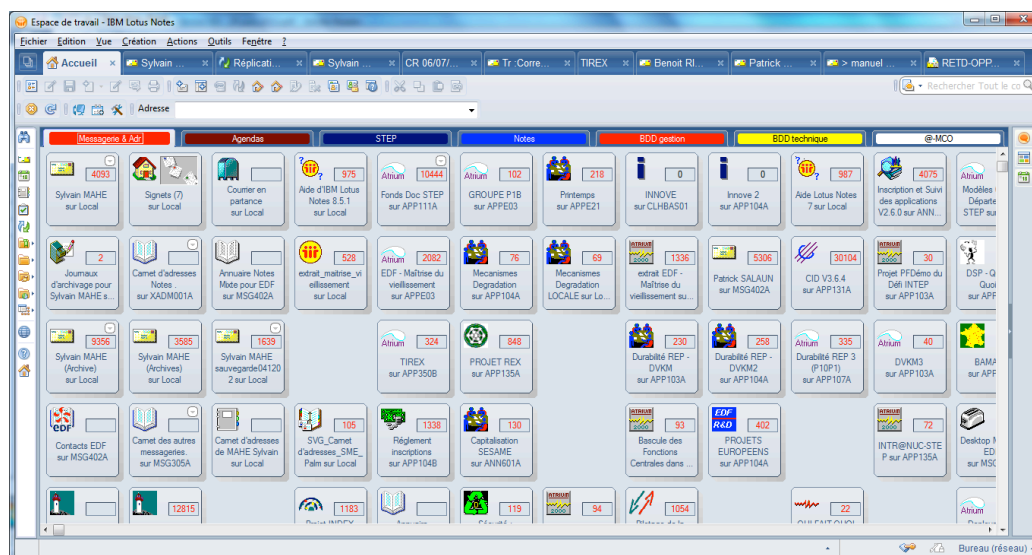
Espace de travail - IBM Lotus Notes

Fichier Edition Vue Création Actions Outils Fenêtre ?

Accueil | Sylvain ... | Réplicati... | Sylvain ... | CR 06/07/... | Tr :Corre... | TIREX | Benoit RI... | Patrick ... | > manuel ... | RETD-OPP...

Adresse

Rechercher Tout le co

Messagerie & Adr | Agendas | STEP | Notes | BDD gestion | BDD technique | @-MCO

4093 Sylvain MAHE sur Local

Signets (7) sur Local

Courrier en partance sur Local

975 Aide d'IBM Lotus Notes 8.5.1 sur Local

10444 Atrium Fonds Doc STEP sur APP111A

102 Atrium GROUPE P1B sur APPE03

218 Printemps sur APPE21

0 INNOVE sur CLHBAS01

0 Innove 2 sur APP104A

987 Aide Lotus Notes 7 sur Local

4075 Inscription et Suivi des applications V2.6.0 sur ANN...

Atrium Modèles Départe STEP su

2 Journaux d'archivage pour Sylvain MAHE s...

Carnet d'adresses Notes . sur XADM001A

Annuaire Notes Mixte pour EDF sur MSG402A

528 extrait_maitrise_vieillissement sur Local

2082 Atrium EDF - Maîtrise du vieillissement sur APPE03

76 Mecanismes Degradation sur APP104A

69 Mecanismes Degradation LOCALE sur Lo...

1336 extrait EDF - Maîtrise du vieillissement su...

5306 Patrick SALAUN sur MSG402A

30104 CID V3.6.4 sur APP131A

30 Projet PFDémo du Défi INTEP sur APP103A

DSP - Q Quoi sur APF

9356 Sylvain MAHE (Archive) sur Local

3585 Sylvain MAHE (Archives) sur Local

1639 Sylvain MAHE sauvegarde041202 sur Local

324 Atrium TIREX sur APP350B

848 PROJET REX sur APP135A

230 Durabilité REP - DVKM sur APP103A

258 Durabilité REP - DVKM2 sur APP104A

335 Atrium Durabilité REP 3 (P10P1) sur APP107A

40 Atrium DVKM3 sur APP103A

BAMA sur APF

EDF Contacts EDF sur MSG402A

Carnet des autres messageries. sur MSG305A

Carnet d'adresses de MAHE Sylvain sur Local

105 SVG_Carnet d'adresses_SME_Palm sur Local

1338 Règlement inscriptions sur APP104B

130 Capitalisation SESAME sur ANN601A

93 Bascule des Fonctions Centrales dans ...

402 EDF R&D PROJETS EUROPEENS sur APP104A

72 INTR@NUC-STEP sur APP135A

Desktop M ED sur MSC

12815

1183

119

94

1054

22

Atrium

Bureau (réseau)